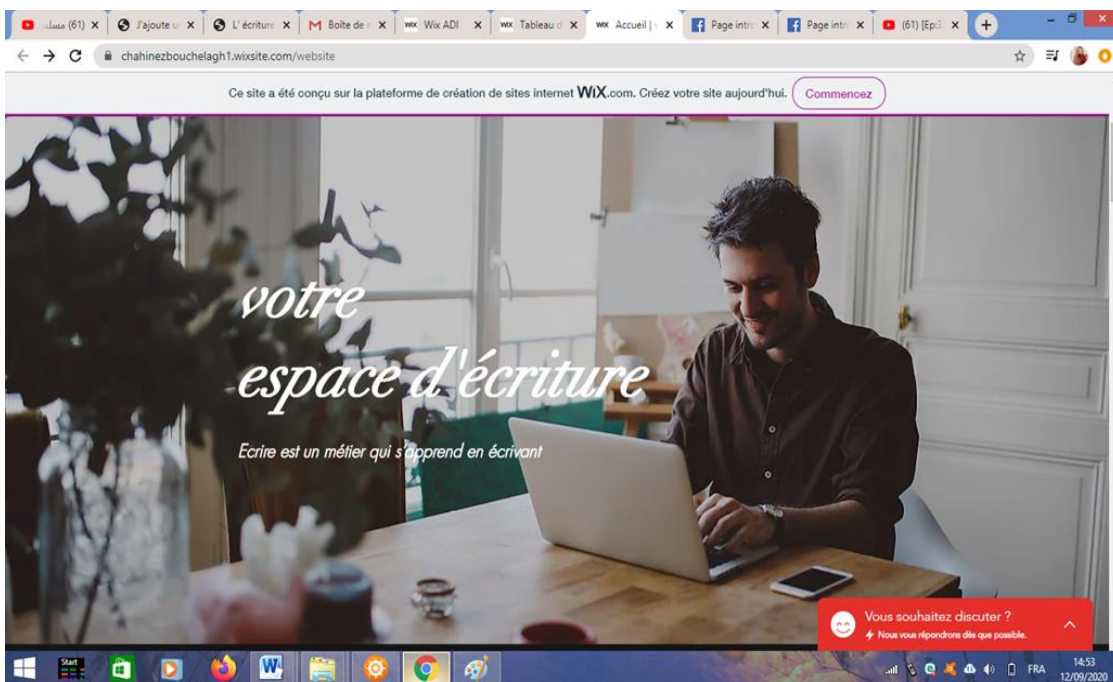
(61) مسلسل | J'ajoute | L'écriture | Boîte de | Wix ADI | Tableau d | Accueil | Page intr | Page intr | (61) [Ep3

chahinezbouchelagh1.wixsite.com/website

Ce site a été conçu sur la plateforme de création de sites internet WiX.com. Créez votre site aujourd'hui. Commencez

votre espace d'écriture

Ecrire est un métier qui s'apprend en écrivant

Vous souhaitez discuter ?
Nous vous répondrons dès que possible.

Start

FRA 14:53 12/09/2020